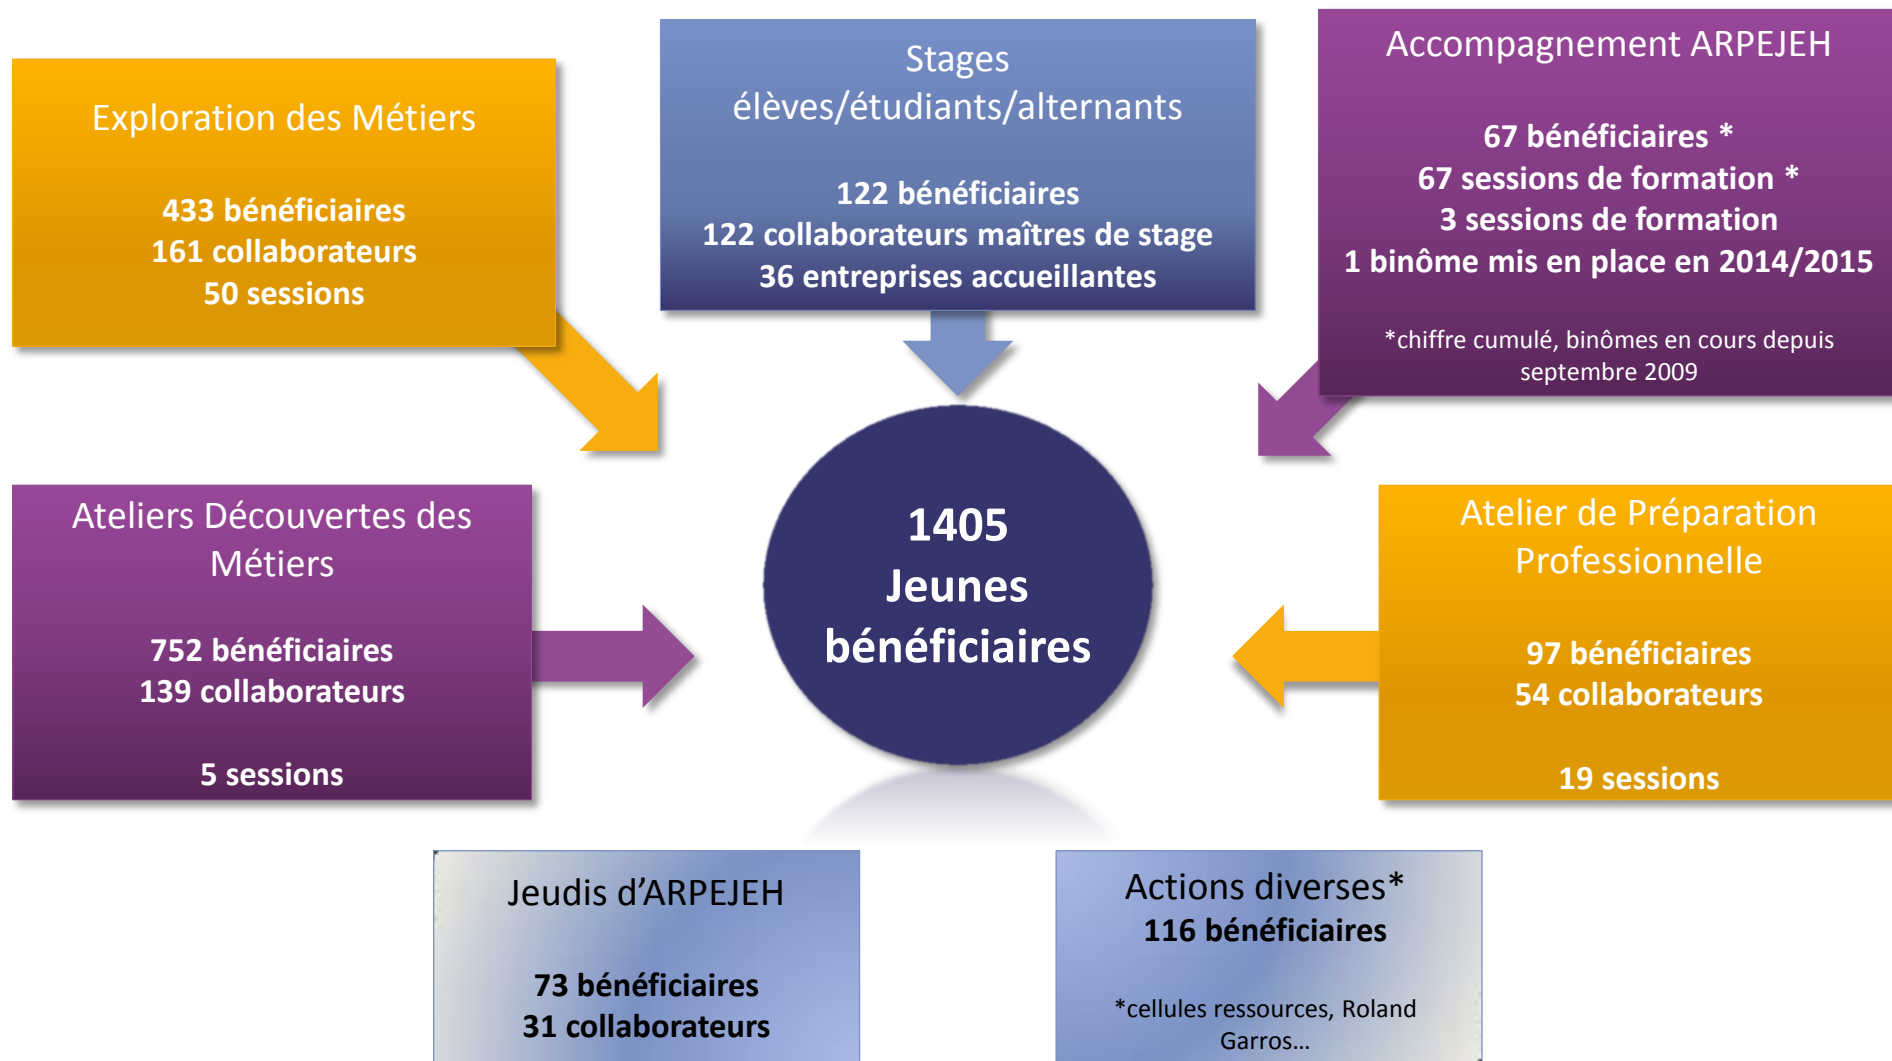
Exploration des Métiers

433 bénéficiaires
161 collaborateurs
50 sessions

Stages
élèves/étudiants/alternants

122 bénéficiaires
122 collaborateurs maîtres de stage
36 entreprises accueillantes

Accompagnement ARPEJEH

67 bénéficiaires *
67 sessions de formation *
3 sessions de formation
1 binôme mis en place en 2014/2015

*chiffre cumulé, binômes en cours depuis septembre 2009

Ateliers Découvertes des Métiers

752 bénéficiaires
139 collaborateurs

5 sessions

1405
Jeunes
bénéficiaires

Atelier de Préparation Professionnelle

97 bénéficiaires
54 collaborateurs

19 sessions

Jeudis d'ARPEJEH

73 bénéficiaires
31 collaborateurs

Actions diverses*
116 bénéficiaires

*cellules ressources, Roland Garros...